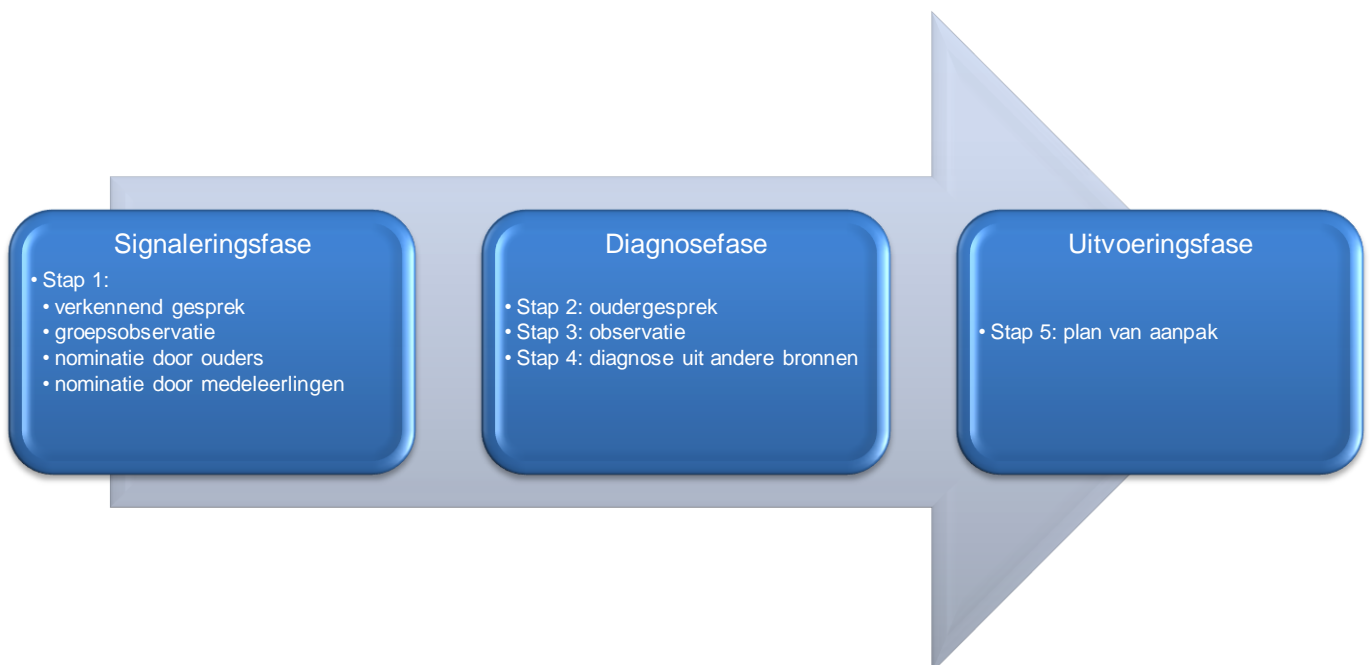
Signaleringsfase

• Stap 1:
• verkennend gesprek
• groepsobservatie
• nominatie door ouders
• nominatie door medeleerlingen

Diagnosefase

• Stap 2: oudergesprek
• Stap 3: observatie
• Stap 4: diagnose uit andere bronnen

Uitvoeringsfase

• Stap 5: plan van aanpak